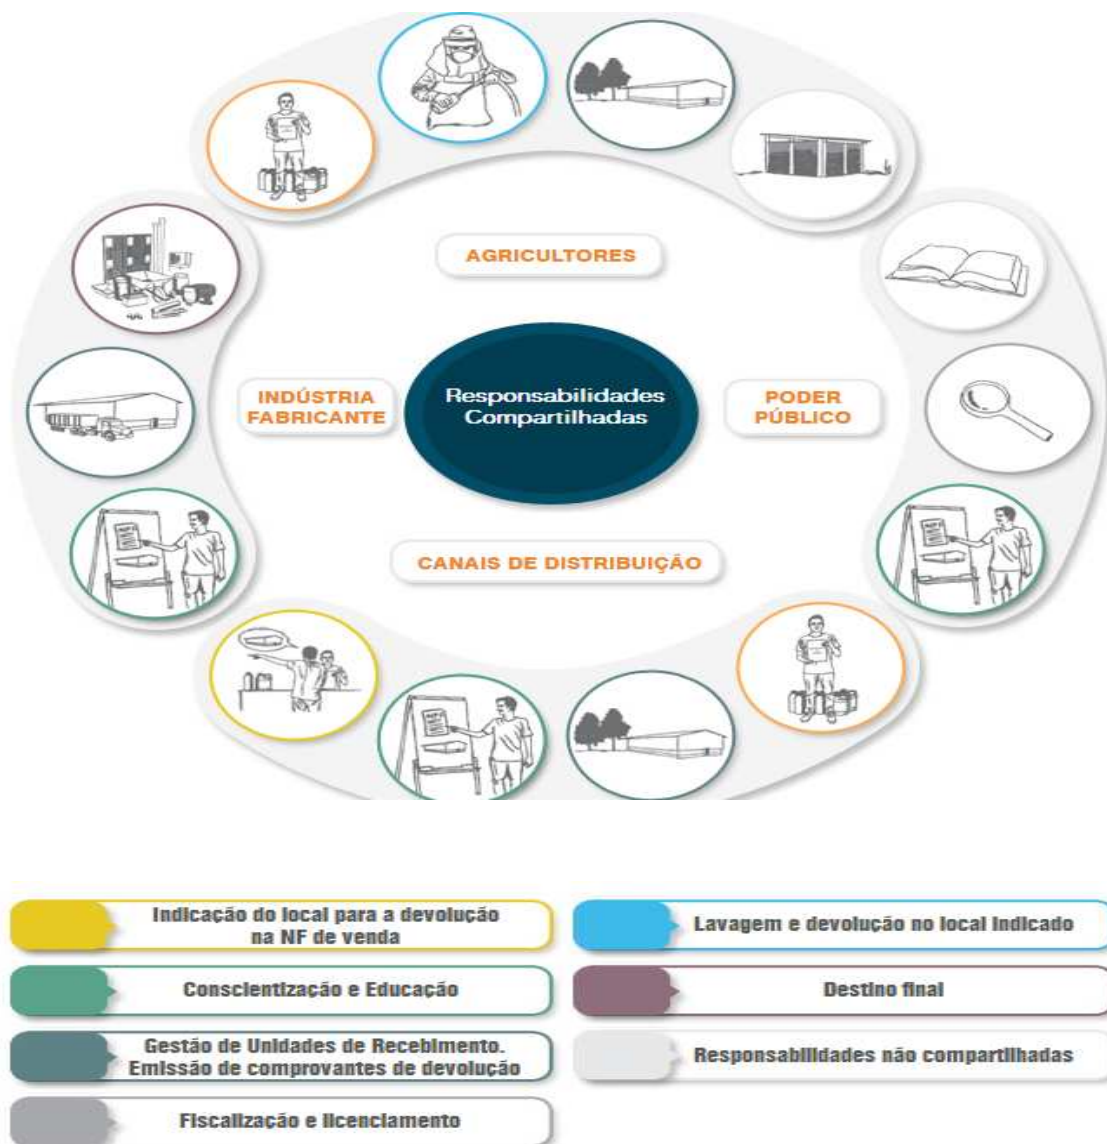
AGRICULTORES

INDÚSTRIA FABRICANTE

Responsabilidades Compartilhadas

PODER PÚBLICO

CANAIS DE DISTRIBUIÇÃO

Indicação do local para a devolução na NF de venda

Lavagem e devolução no local indicado

Conscientização e Educação

Destino final

Gestão de Unidades de Recebimento. Emissão de comprovantes de devolução

Responsabilidades não compartilhadas

Fiscalização e licenciamento